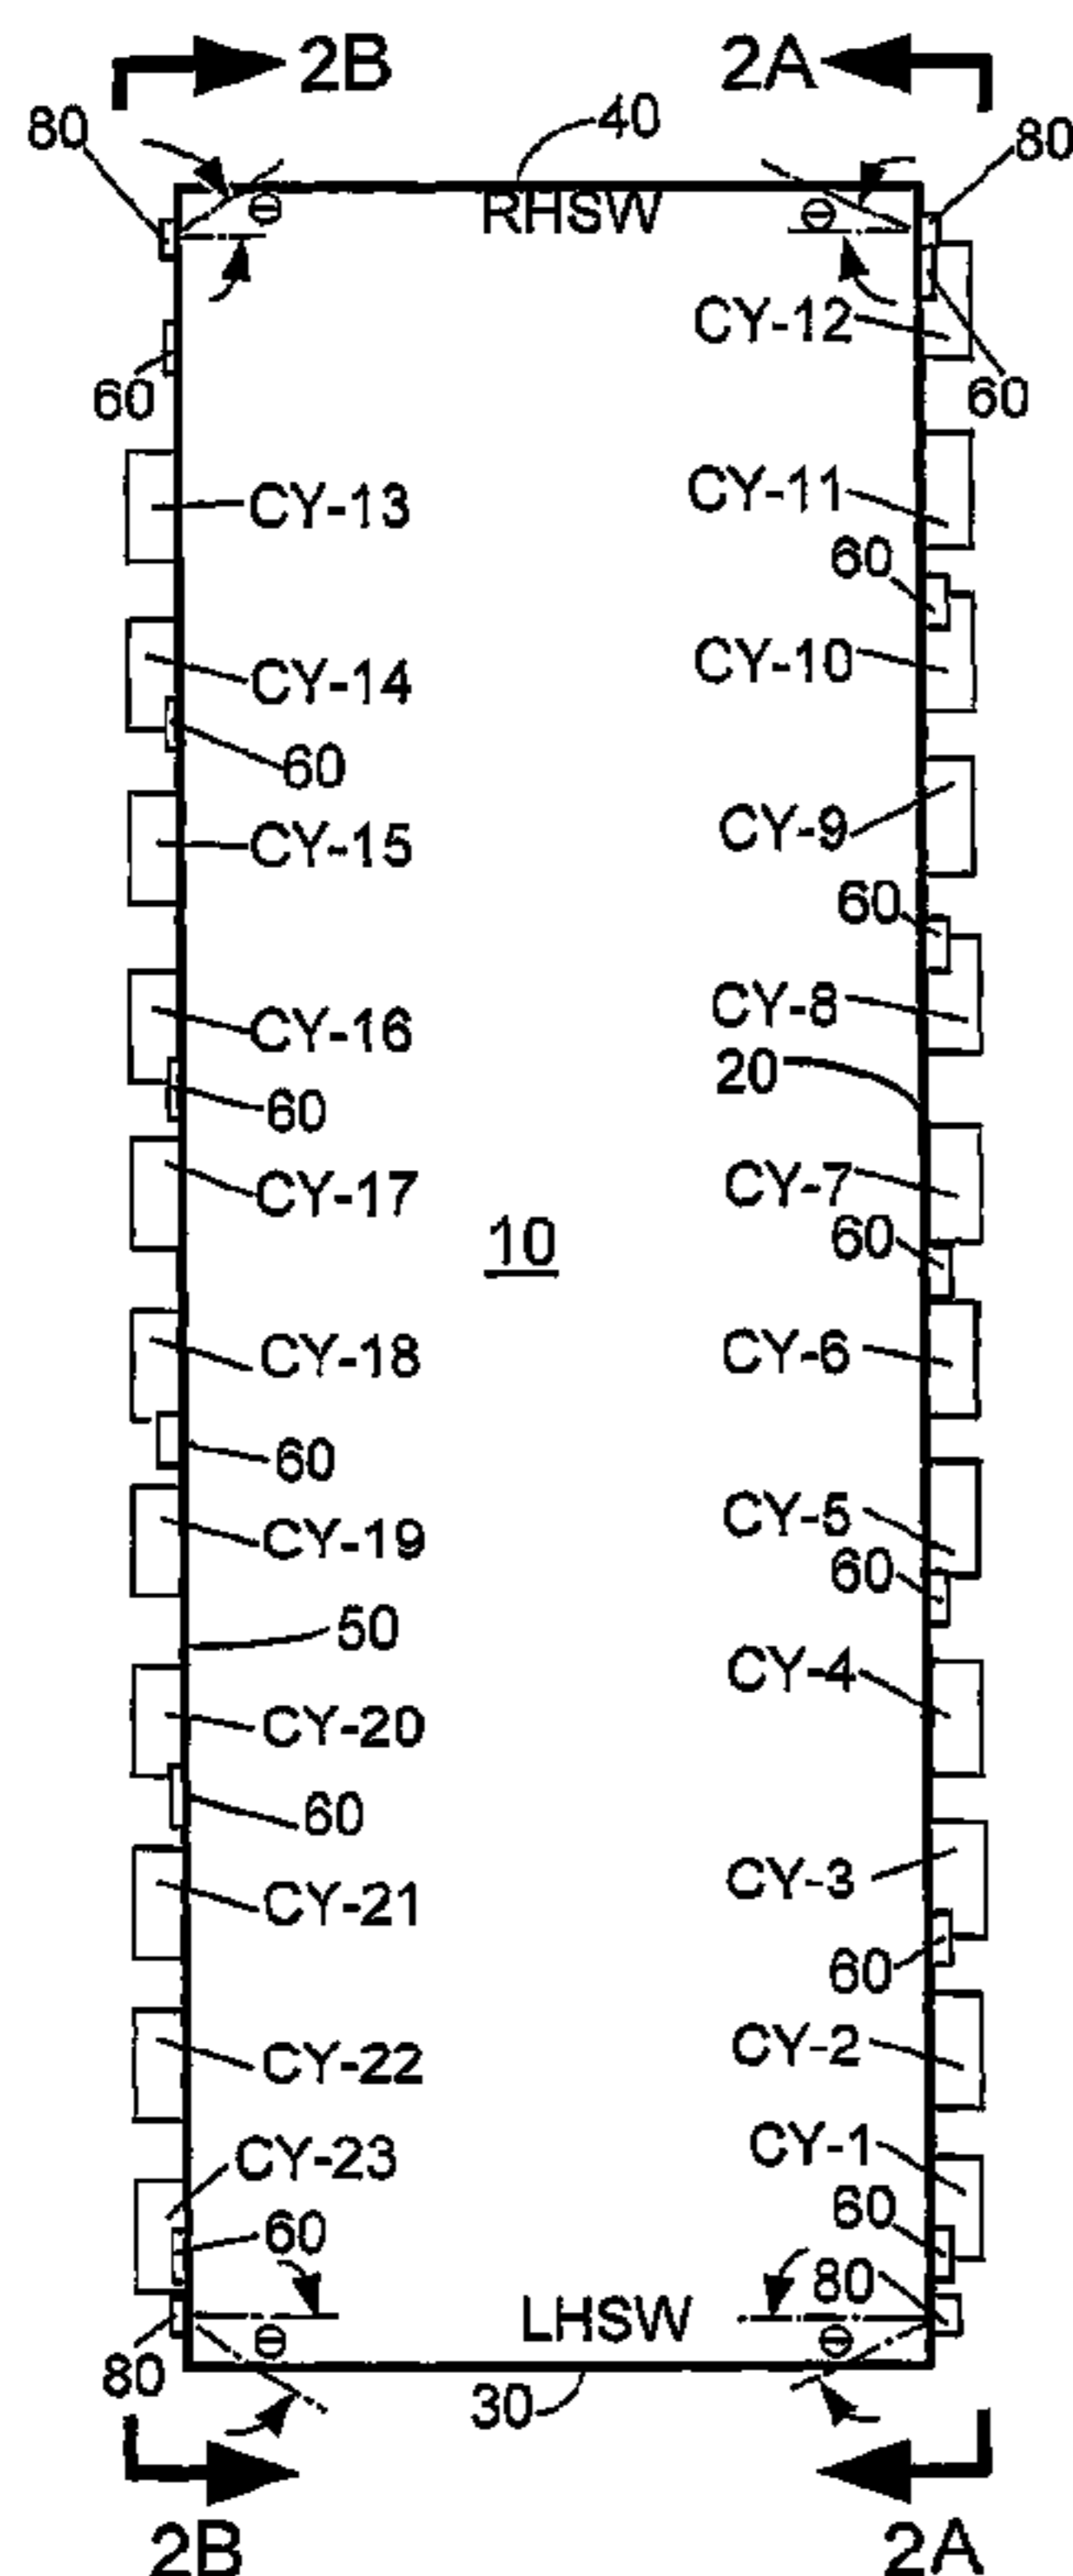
2B
2A
80
40
80
RHSW
$\theta$
$\theta$
CY-12
60
60
CY-13
CY-11
60
CY-10
CY-14
60
CY-15
CY-9
60
CY-16
CY-8
20
60
CY-17
CY-7
10
60
CY-18
CY-6
60
CY-19
CY-5
60
50
CY-4
CY-20
60
CY-21
CY-3
60
CY-22
CY-2
CY-23
CY-1
60
60
80
LHSW
$\theta$
$\theta$
80
30
2B
2A